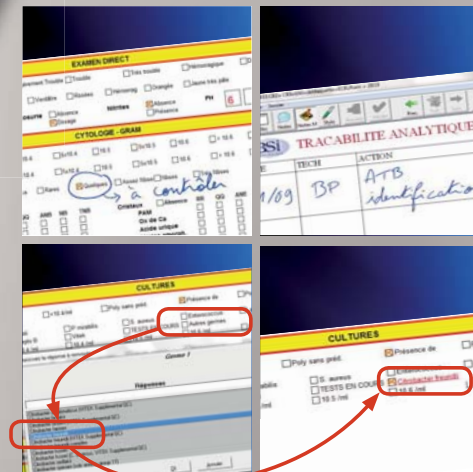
EXAMEN DIRECT

Trouble
Très trouble
Hématique
Hémorragique
Orange
Jaune très pâle
Verdâtre
Rosées
Nitrites
Absence
Présence
PH
6
Absence
Présence

CYTOLOGIE - GRAM

Quelques
à contrôler
Rares

TRACABILITE ANALYTIQUE
TECH
ACTION
1/09
BP
ATB identification

CULTURES

Poly sans prédominance
Présence de
S. aureus
TESTS EN COURS
Autres germes
Entérocoque

Germe 1
Réponses

Fermer

CULTURES

Poly sans préd.
Présence de
S. aureus
TESTS EN COURS
10 5 /ml
Citrobacter freundii